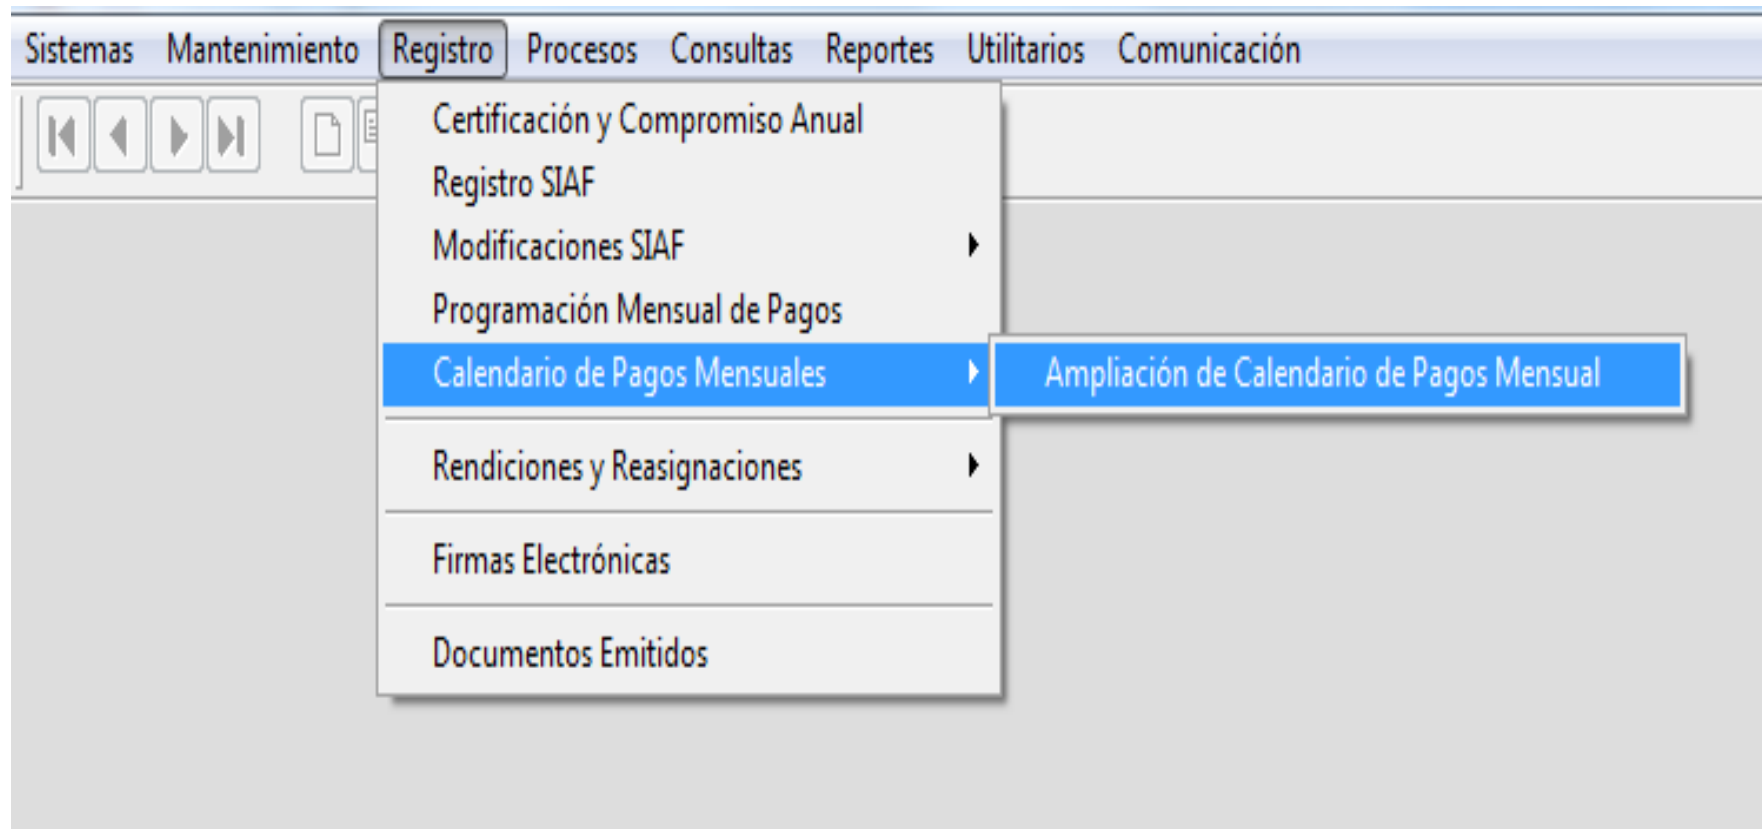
Sistemas Mantenimiento Registro Procesos Consultas Reportes Utilitarios Comunicación

Certificación y Compromiso Anual
Registro SIAF
Modificaciones SIAF
Programación Mensual de Pagos
Calendario de Pagos Mensuales
Ampliación de Calendario de Pagos Mensual
Rendiciones y Reasignaciones
Firmas Electrónicas
Documentos Emitidos